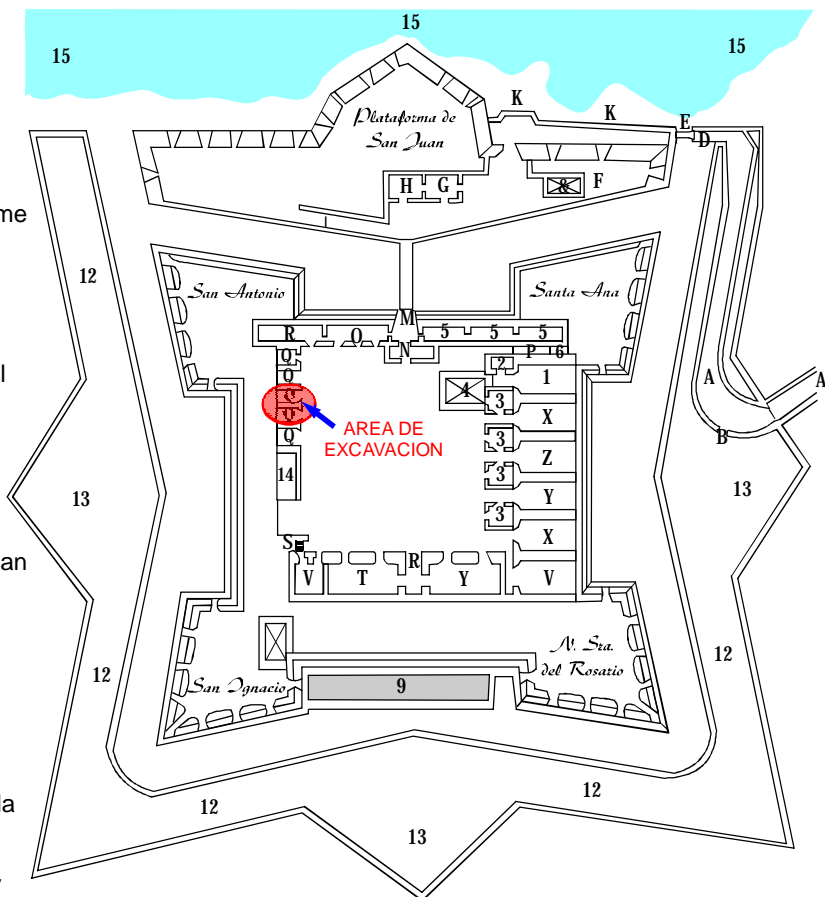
15
15
15
Plataforma de San Juan
K
K
E
D
H G
8 F
me
12
San Antonio
Santa Ana
M
R O 5 5 5
Q N P 6
l
Q 2 1
C
4
A
A
U 3 X
AREA DE EXCAVACION
Q 3
B
Z
13
13
14
3 Y
3 X
S
an
R
V T Y V
N. Sra. del Rosario
12
12
San Ignacio
9
12
12
la
13